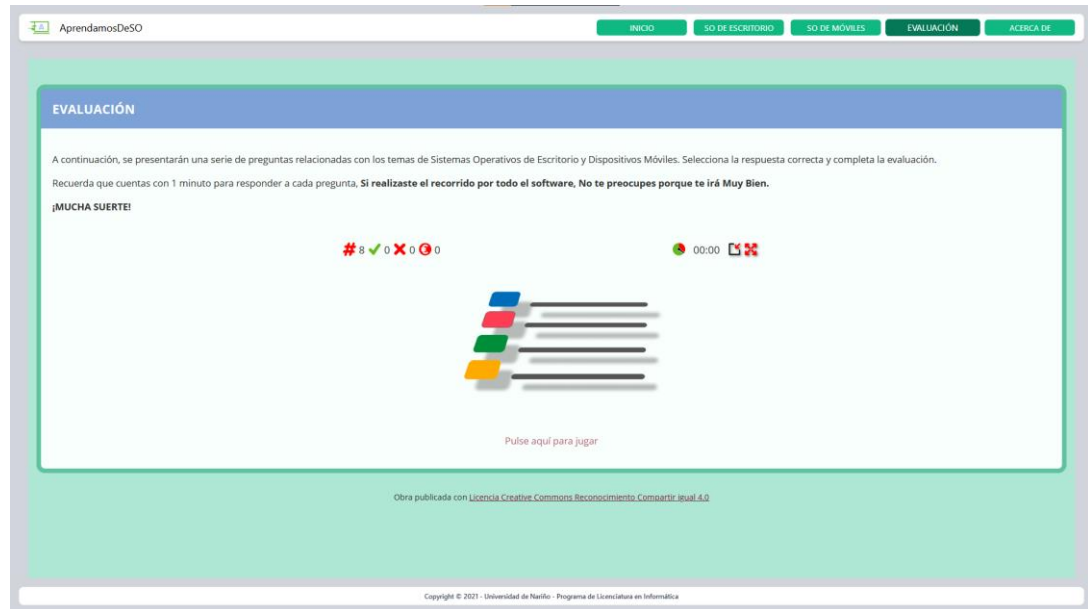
AprendamosDeSO

INICIO SO DE ESCRITORIO SO DE MÓVILES EVALUACIÓN ACERCA DE

EVALUACIÓN

A continuación, se presentarán una serie de preguntas relacionadas con los temas de Sistemas Operativos de Escritorio y Dispositivos Móviles. Selecciona la respuesta correcta y completa la evaluación.

Recuerda que cuentas con 1 minuto para responder a cada pregunta, **Si realizaste el recorrido por todo el software, No te preocupes porque te irá Muy Bien.**

**¡MUCHA SUERTE!**

# 8 ✔ 0 ✖ 0 0

00:00

Pulse aquí para jugar

Obra publicada con Licencia Creative Commons Reconocimiento Compartir igual 4.0

Copyright © 2021 - Universidad de Nariño - Programa de Licenciatura en Informática